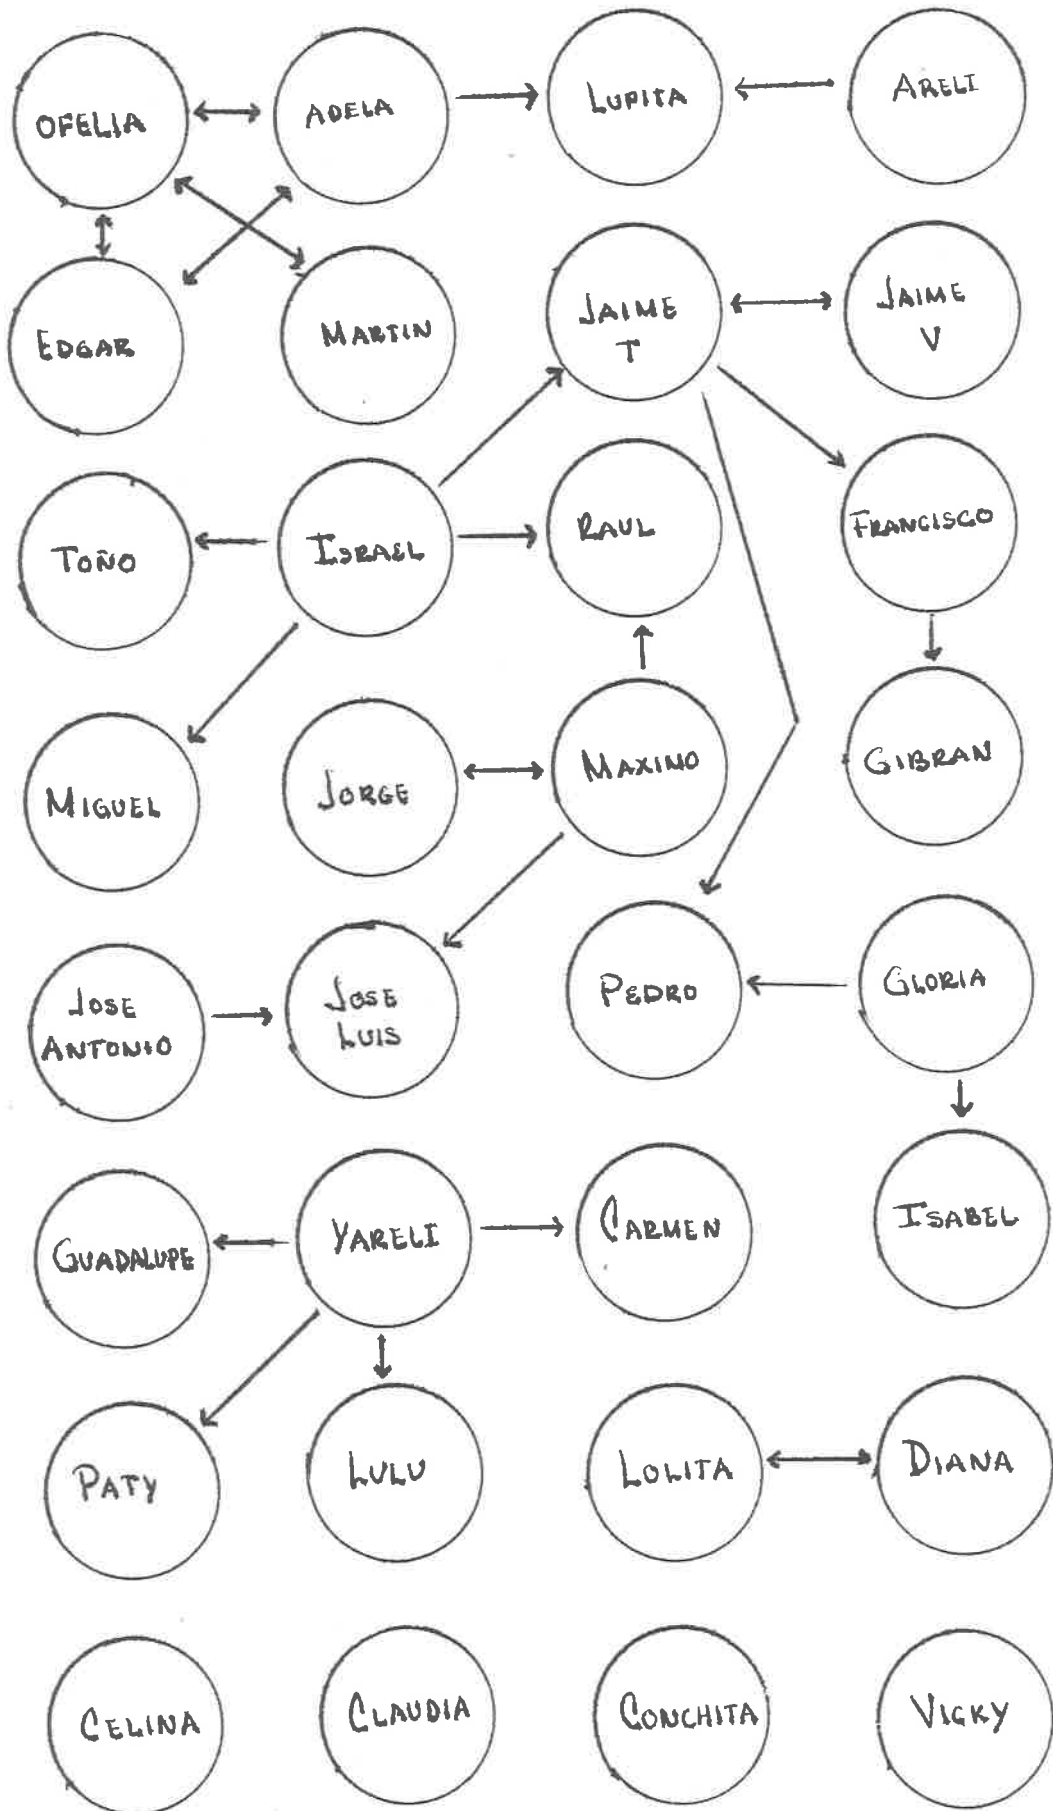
OFELIA
ADELA
LUPITA
ARELI
EDGAR
MARTIN
JAIME T
JAIME V
TOÑO
ISRAEL
RAUL
FRANCISCO
MIGUEL
JORGE
MAXINO
GIBRAN
JOSE ANTONIO
JOSE LUIS
PEDRO
GLORIA
ISABEL
GUADALUPE
YARELI
CARMEN
PATY
LULU
LOLITA
DIANA
CELINA
CLAUDIA
CONCHITA
VICKY